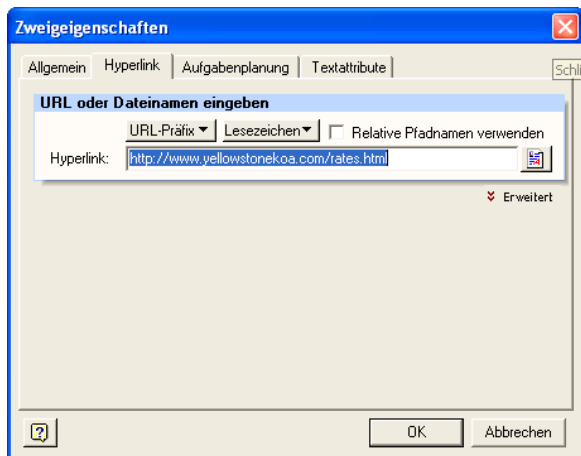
Zweigeigenschaften

Allgemein | Hyperlink | Aufgabenplanung | Textattribute

Schli

URL oder Dateinamen eingeben

URL-Präfix ▾ Lesezeichen ▾ Relative Pfadnamen verwenden

Hyperlink: http://www.yellowstonekoa.com/rates.html

Erweitert

?

OK

Abbrechen